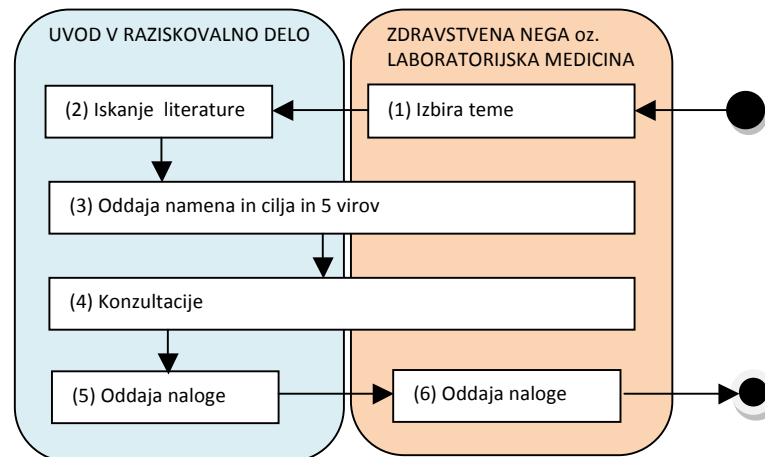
UVOD V RAZISKOVALNO DELO

ZDRAVSTVENA NEGA oz. LABORATORIJSKA MEDICINA

(1) Izbira teme

(2) Iskanje literature

(3) Oddaja namena in cilja in 5 virov

(4) Konzultacije

(5) Oddaja naloge

(6) Oddaja naloge